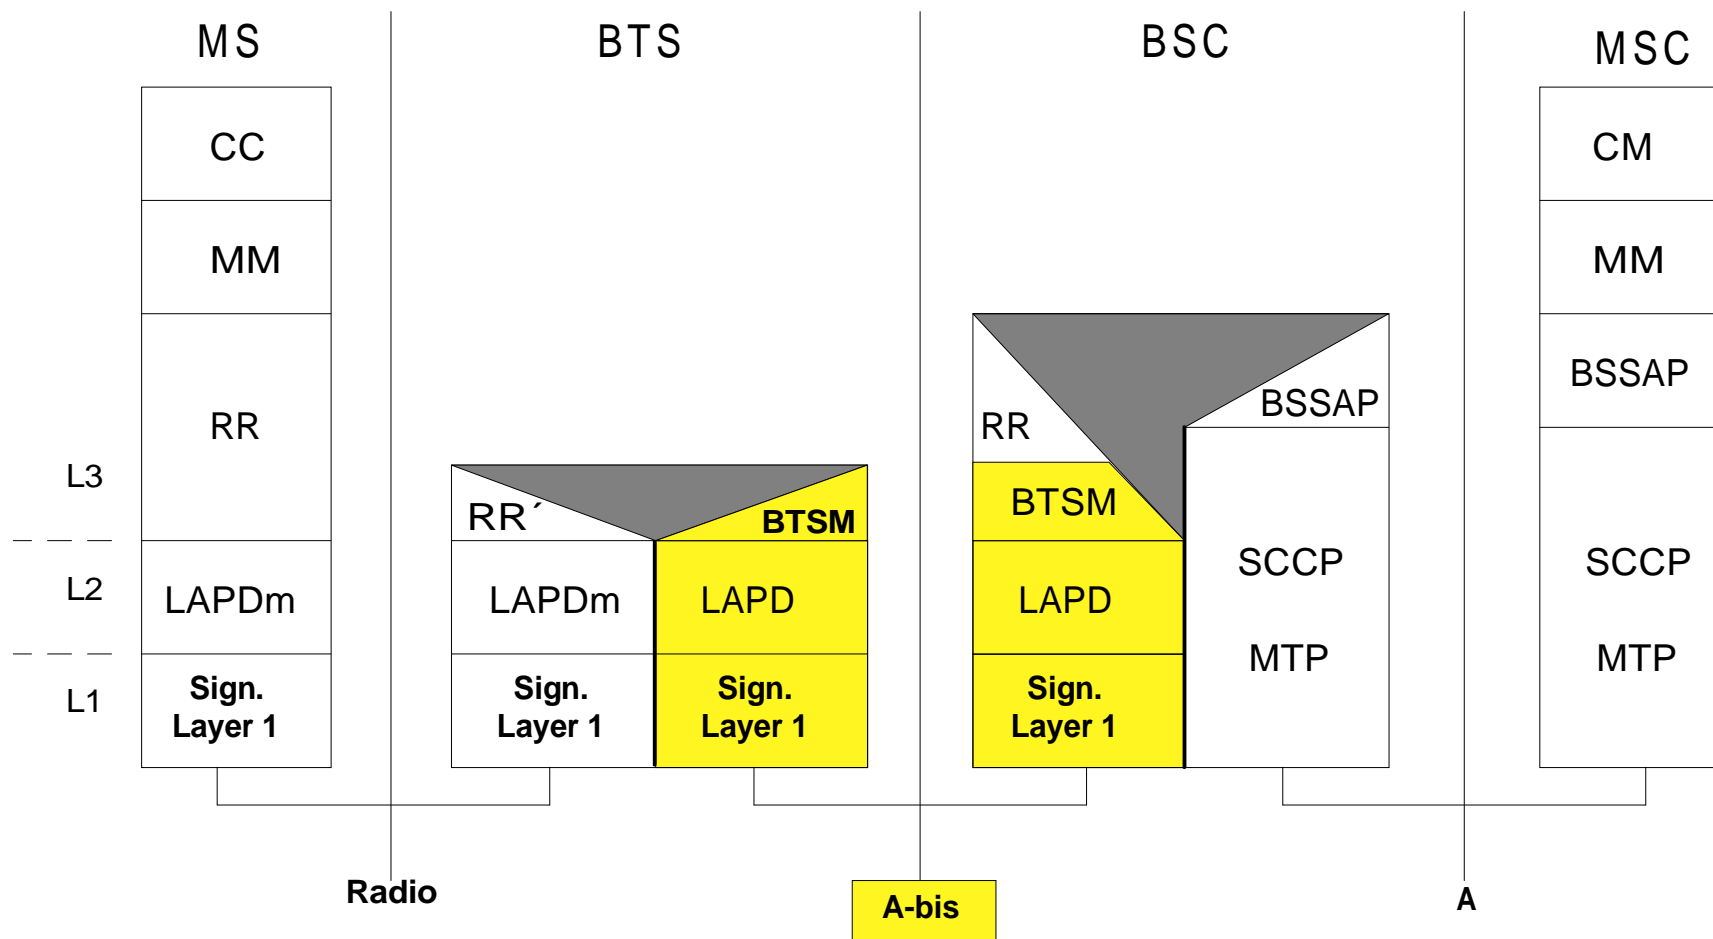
MS

BTS

BSC

MSC

CC

MM

RR

L3

L2

LAPDm

L1

Sign. Layer 1

RR´

BTSM

LAPDm

LAPD

Sign. Layer 1

Sign. Layer 1

RR

BSSAP

BTSM

LAPD

Sign. Layer 1

SCCP

MTP

CM

MM

BSSAP

SCCP

MTP

Radio

A-bis

A